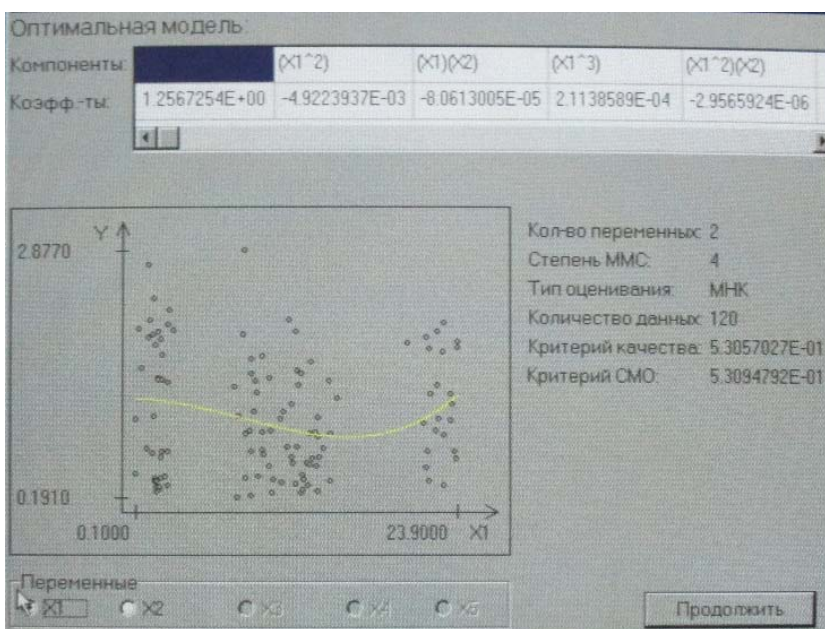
Оптимальная модель:

| Компоненты: | | (X1^2) | (X1)(X2) | (X1^3) | (X1^2)(X2) |
|---|---|---|---|---|---|
| Коэфф.-ты: | 1.2567254E+00 | -4.9223937E-03 | -8.0613005E-05 | 2.1138589E-04 | -2.9565924E-06 |

Y
2.8770
0.1910
0.1000
23.9000
X1

Кол-во переменных: 2
Степень ММС: 4
Тип оценивания: МНК
Количество данных: 120
Критерий качества: 5.3057027E-01
Критерий СМО: 5.3094792E-01

Переменные
X1 X2 X3 X4 X5

Продолжить